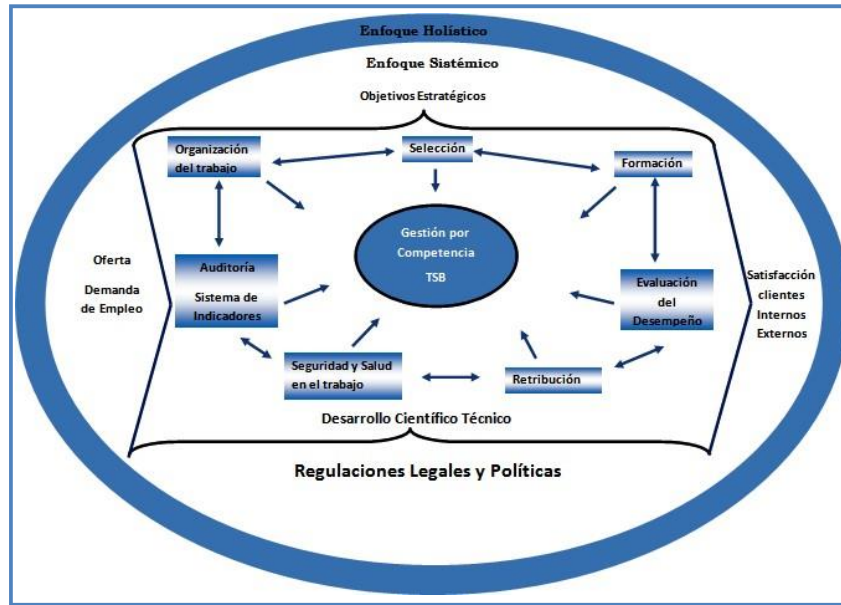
Enfoque Holístico

Enfoque Sistémico

Objetivos Estratégicos

Organización del trabajo

Selección

Formación

Gestión por Competencia TSB

Oferta

Demanda de Empleo

Auditoría

Sistema de Indicadores

Evaluación del Desempeño

Satisfacción clientes Internos Externos

Seguridad y Salud en el trabajo

Retribución

Desarrollo Científico Técnico

Regulaciones Legales y Políticas